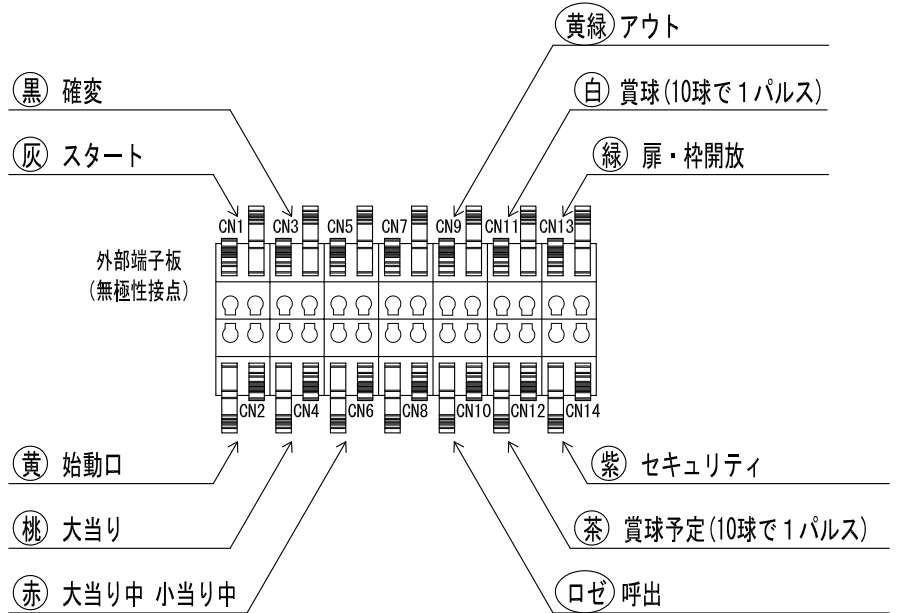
(黄緑) アウト

(黒) 確変

(白) 賞球(10球で1パルス)

(灰) スタート

(緑) 扉・枠開放

CN1 CN3 CN5 CN7 CN9 CN11 CN13

外部端子板
(無極性接点)

CN2 CN4 CN6 CN8 CN10 CN12 CN14

(黄) 始動口

(紫) セキュリティ

(桃) 大当り

(茶) 賞球予定(10球で1パルス)

(赤) 大当り中 小当り中

(ロゼ) 呼出